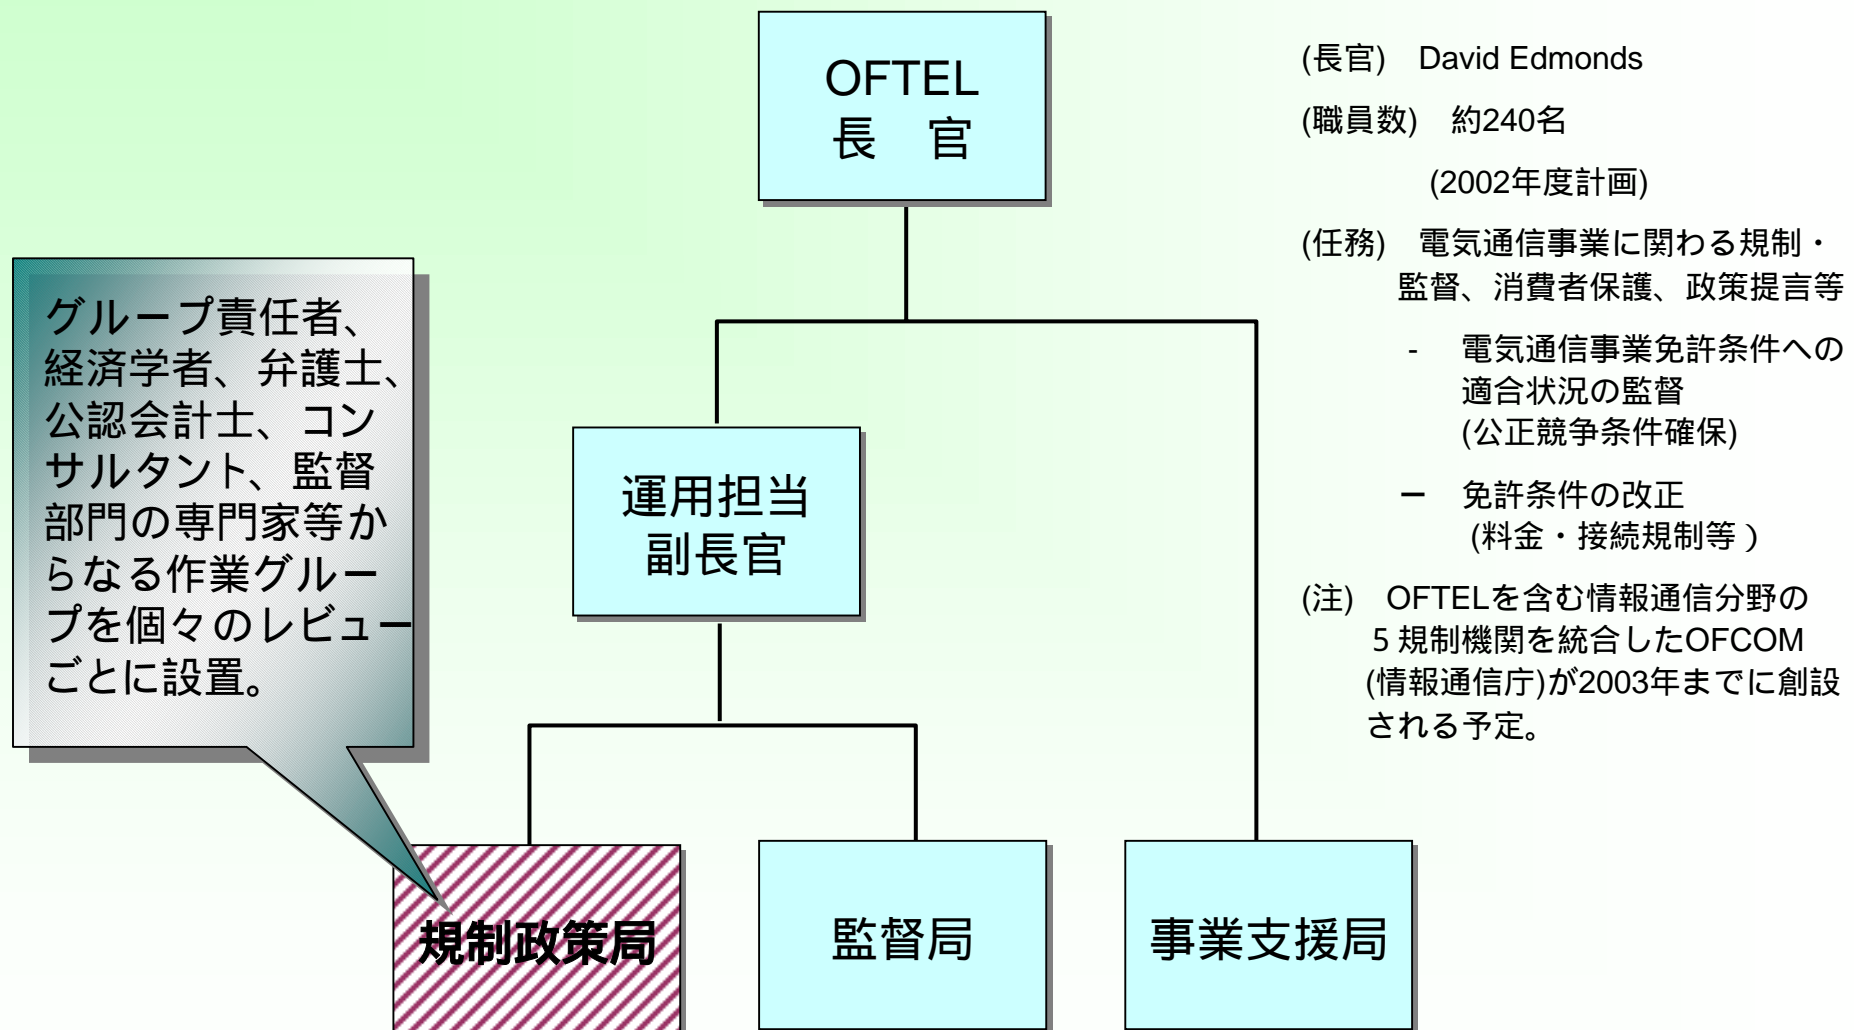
OFTEL
長　官

運用担当
副長官

規制政策局

監督局

事業支援局

グループ責任者、経済学者、弁護士、公認会計士、コンサルタント、監督部門の専門家等からなる作業グループを個々のレビューごとに設置。

(長官)　David Edmonds

(職員数)　約240名

(2002年度計画)

(任務)　電気通信事業に関わる規制・監督、消費者保護、政策提言等

- 電気通信事業免許条件への適合状況の監督
(公正競争条件確保)

ー 免許条件の改正
(料金・接続規制等 )

(注)　OFTELを含む情報通信分野の５規制機関を統合したOFCOM (情報通信庁)が2003年までに創設される予定。